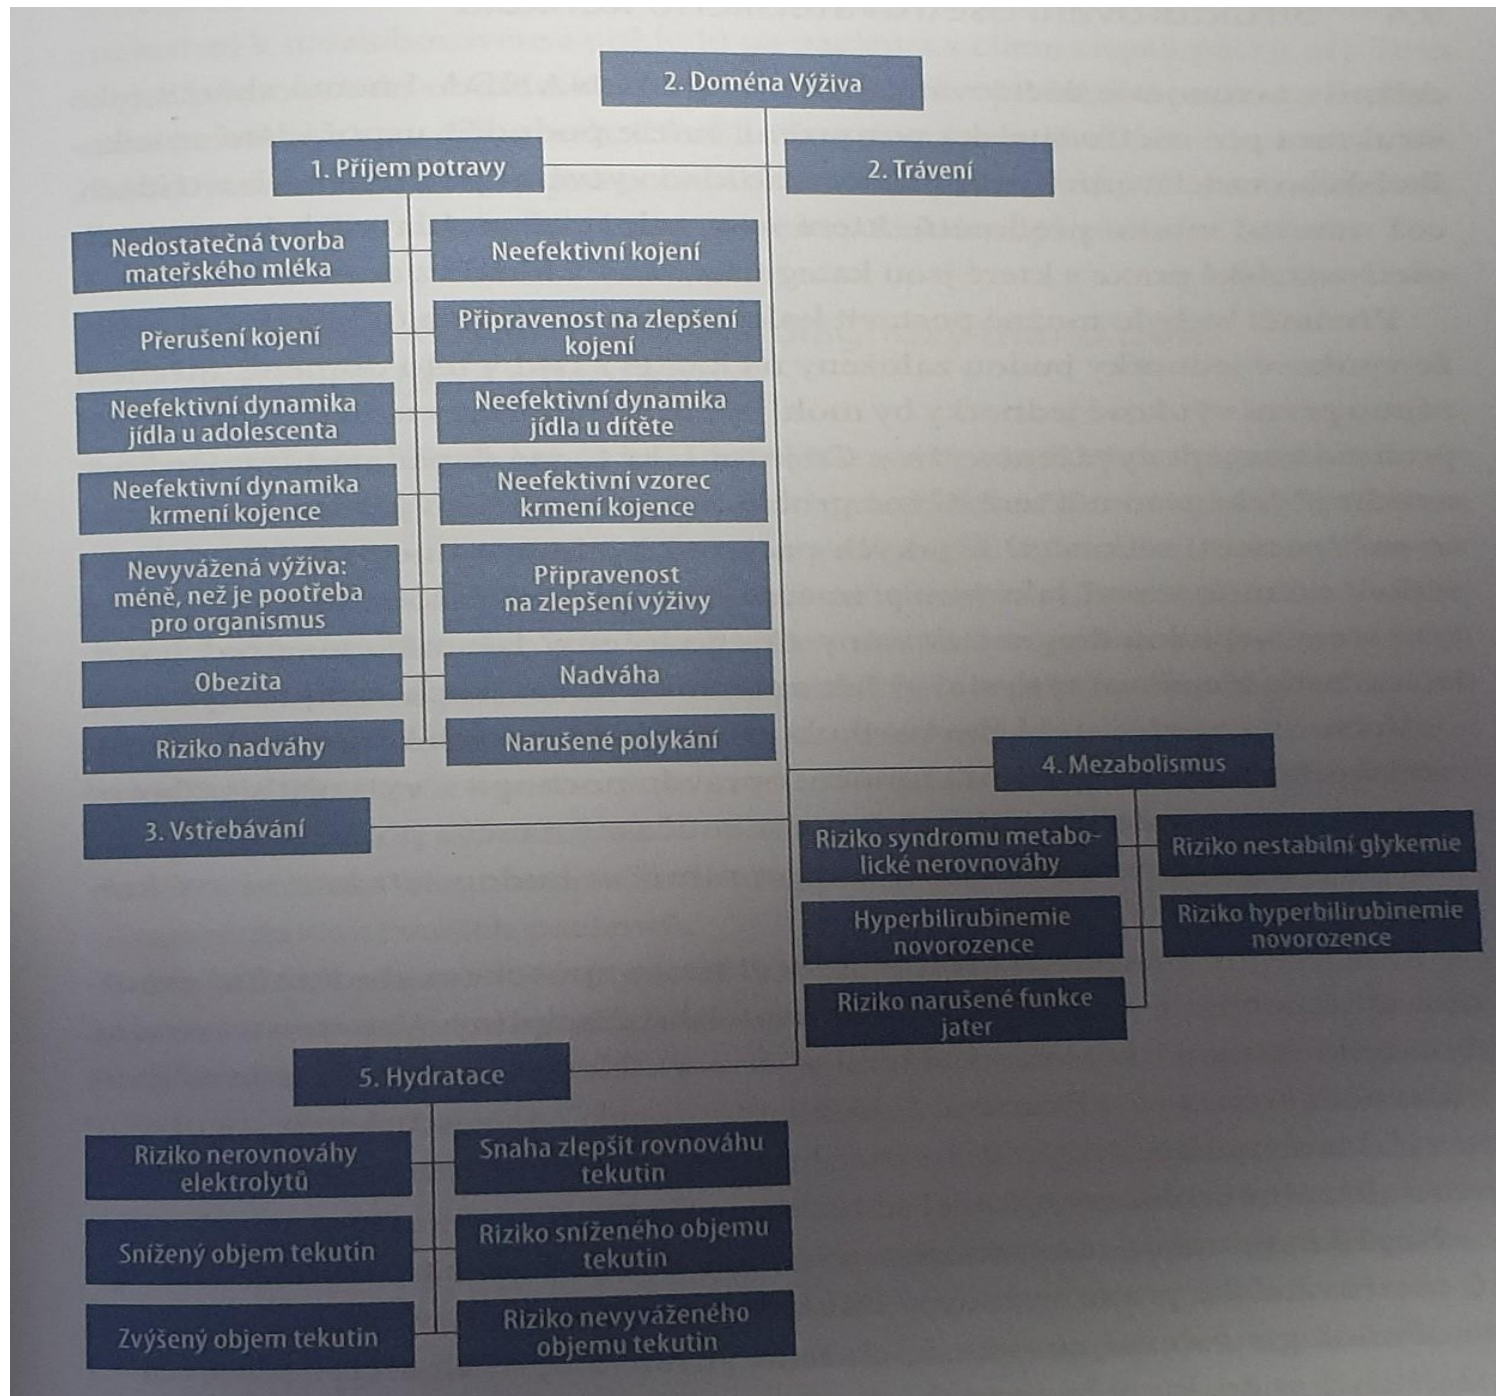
2. Doména Výživa

1. Příjem potravy

2. Trávení

Nedostatečná tvorba mateřského mléka

Neefektivní kojení

Přerušení kojení

Připravenost na zlepšení kojení

Neefektivní dynamika jídla u adolescenta

Neefektivní dynamika jídla u dítěte

Neefektivní dynamika krmení kojence

Neefektivní vzorec krmení kojence

Nevyvážená výživa: méně, než je pootřeba pro organismus

Připravenost na zlepšení výživy

Obezita

Nadváha

Riziko nadváhy

Narušené polykání

3. Vstřebávání

4. Mezabolismus

Riziko syndromu metabolické nerovnováhy

Riziko nestabilní glykemie

Hyperbilirubinemie novorozence

Riziko hyperbilirubinemie novorozence

Riziko narušené funkce jater

5. Hydratace

Riziko nerovnováhy elektrolytů

Snaha zlepšit rovnováhu tekutin

Snížený objem tekutin

Riziko sníženého objemu tekutin

Zvýšený objem tekutin

Riziko nevyváženého objemu tekutin